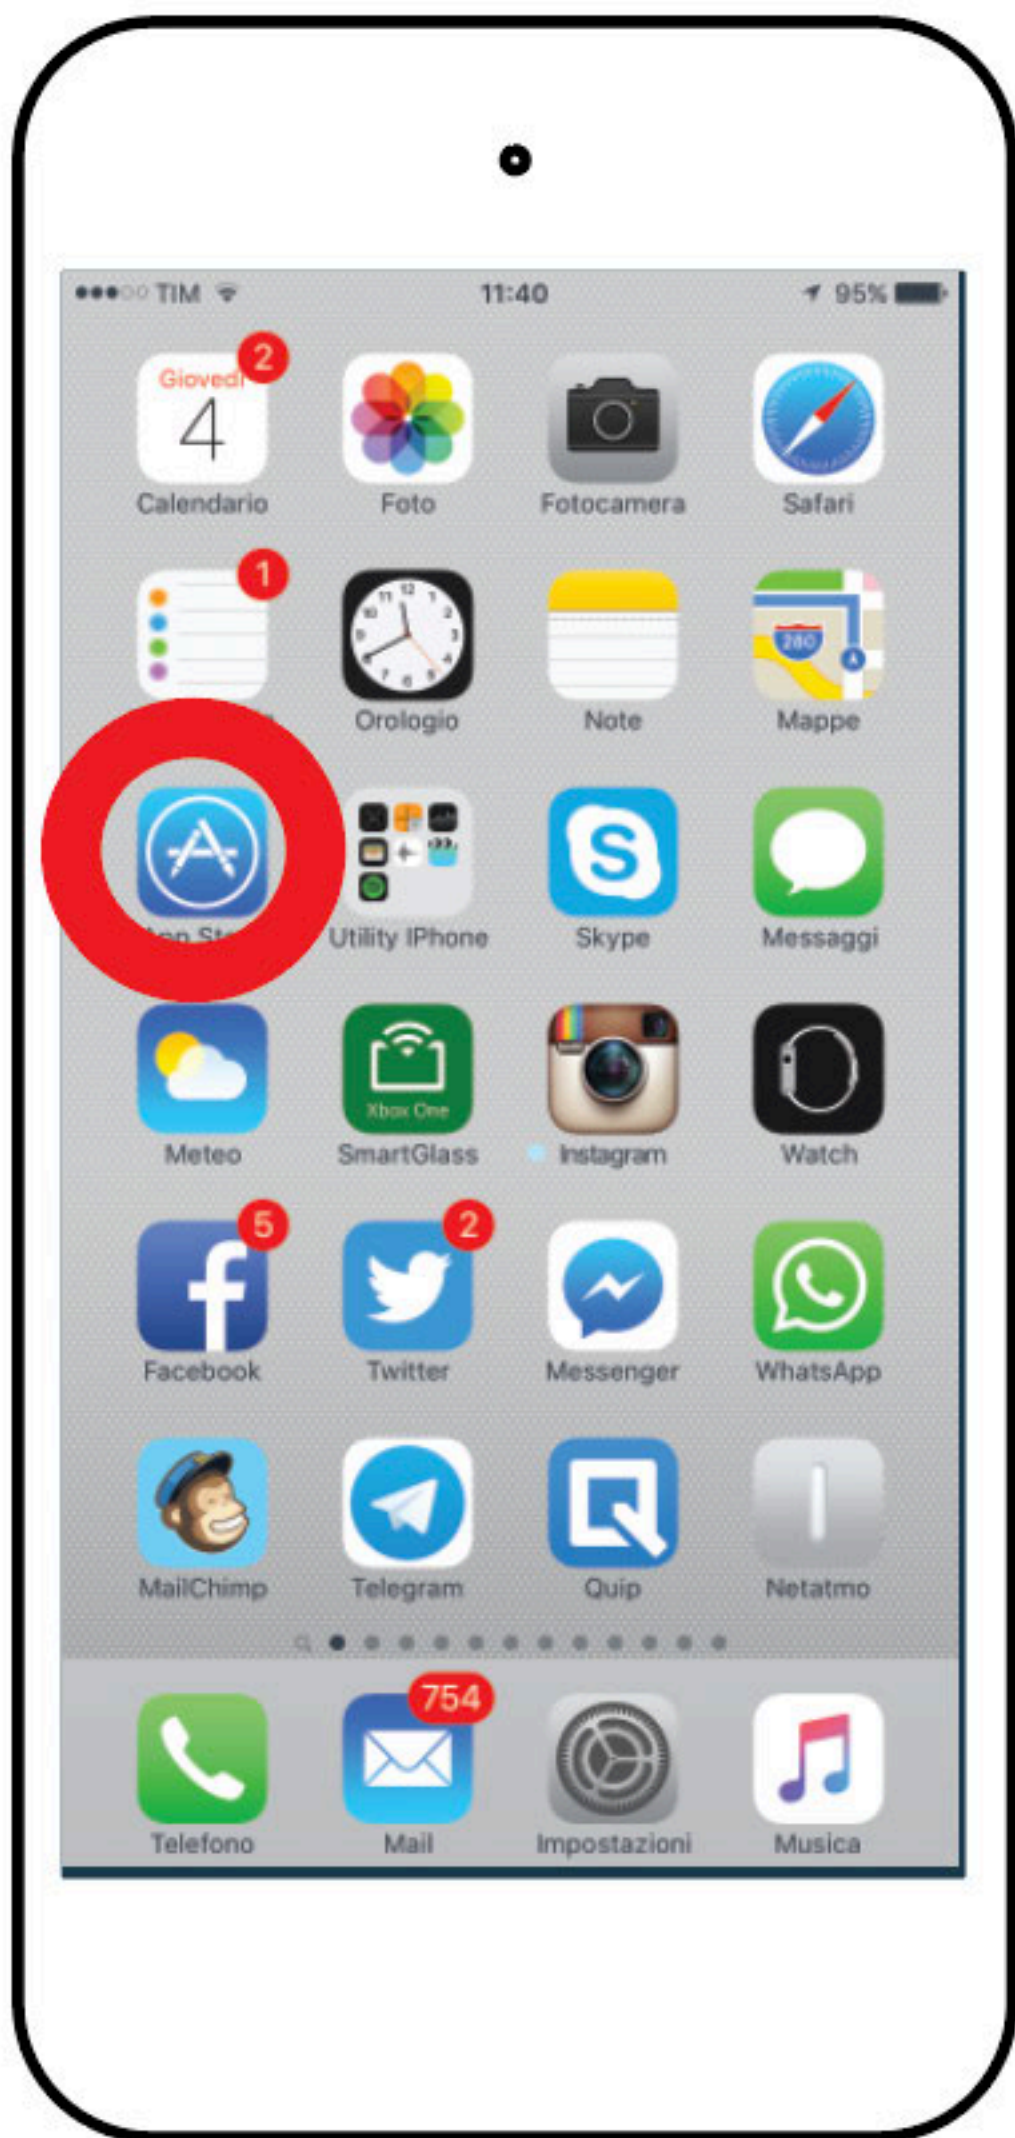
TIM 11:40 95%

Giovedì 4 2
Calendario

Foto

Fotocamera

Safari

1
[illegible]

Orologio

Note

280
Mappe

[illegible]

Utility IPhone

Skype

Messaggi

Meteo

Xbox One
SmartGlass

Instagram

Watch

5
Facebook

2
Twitter

Messenger

WhatsApp

MailChimp

Telegram

Quip

Netatmo

Telefono

754
Mail

Impostazioni

Musica